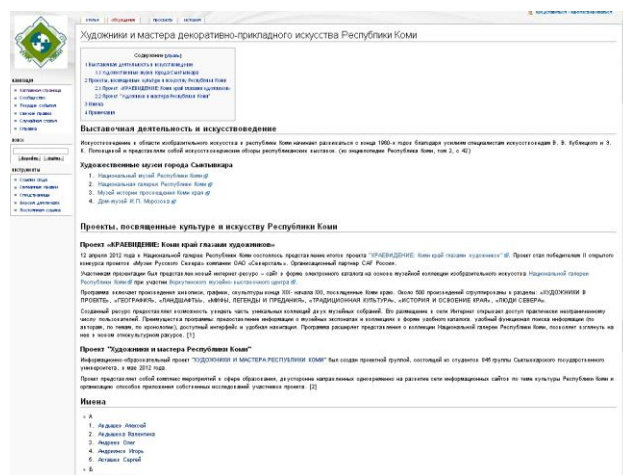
Художники и мастера декоративно-прикладного искусства Республики Коми

Содержание [убрать]
1 Выставочная деятельность и искусствоведение
1.1 Художественные музеи города Сыктывкара
2 Проекты, посвященные культуре и искусству Республики Коми
2.1 Проект «КРАЕВИДЕНИЕ: Коми край глазами художников»
2.2 Проект "Художники и мастера Республики Коми"
3 Имена
4 Примечания

Выставочная деятельность и искусствоведение

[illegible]

Художественные музеи города Сыктывкара

1. Национальный музей Республики Коми
2. Национальная галерея Республики Коми
3. Музей истории просвещения Коми края
4. Дом-музей И. П. Морозова

Проекты, посвященные культуре и искусству Республики Коми

Проект «КРАЕВИДЕНИЕ: Коми край глазами художников»

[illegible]

Проект "Художники и мастера Республики Коми"

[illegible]

Имена

А
1. Агальцов Алексей
2. Агальцова Валентина
3. Андреев Олег
4. Андриенко Игорь
5. Астахов Сергей
Б